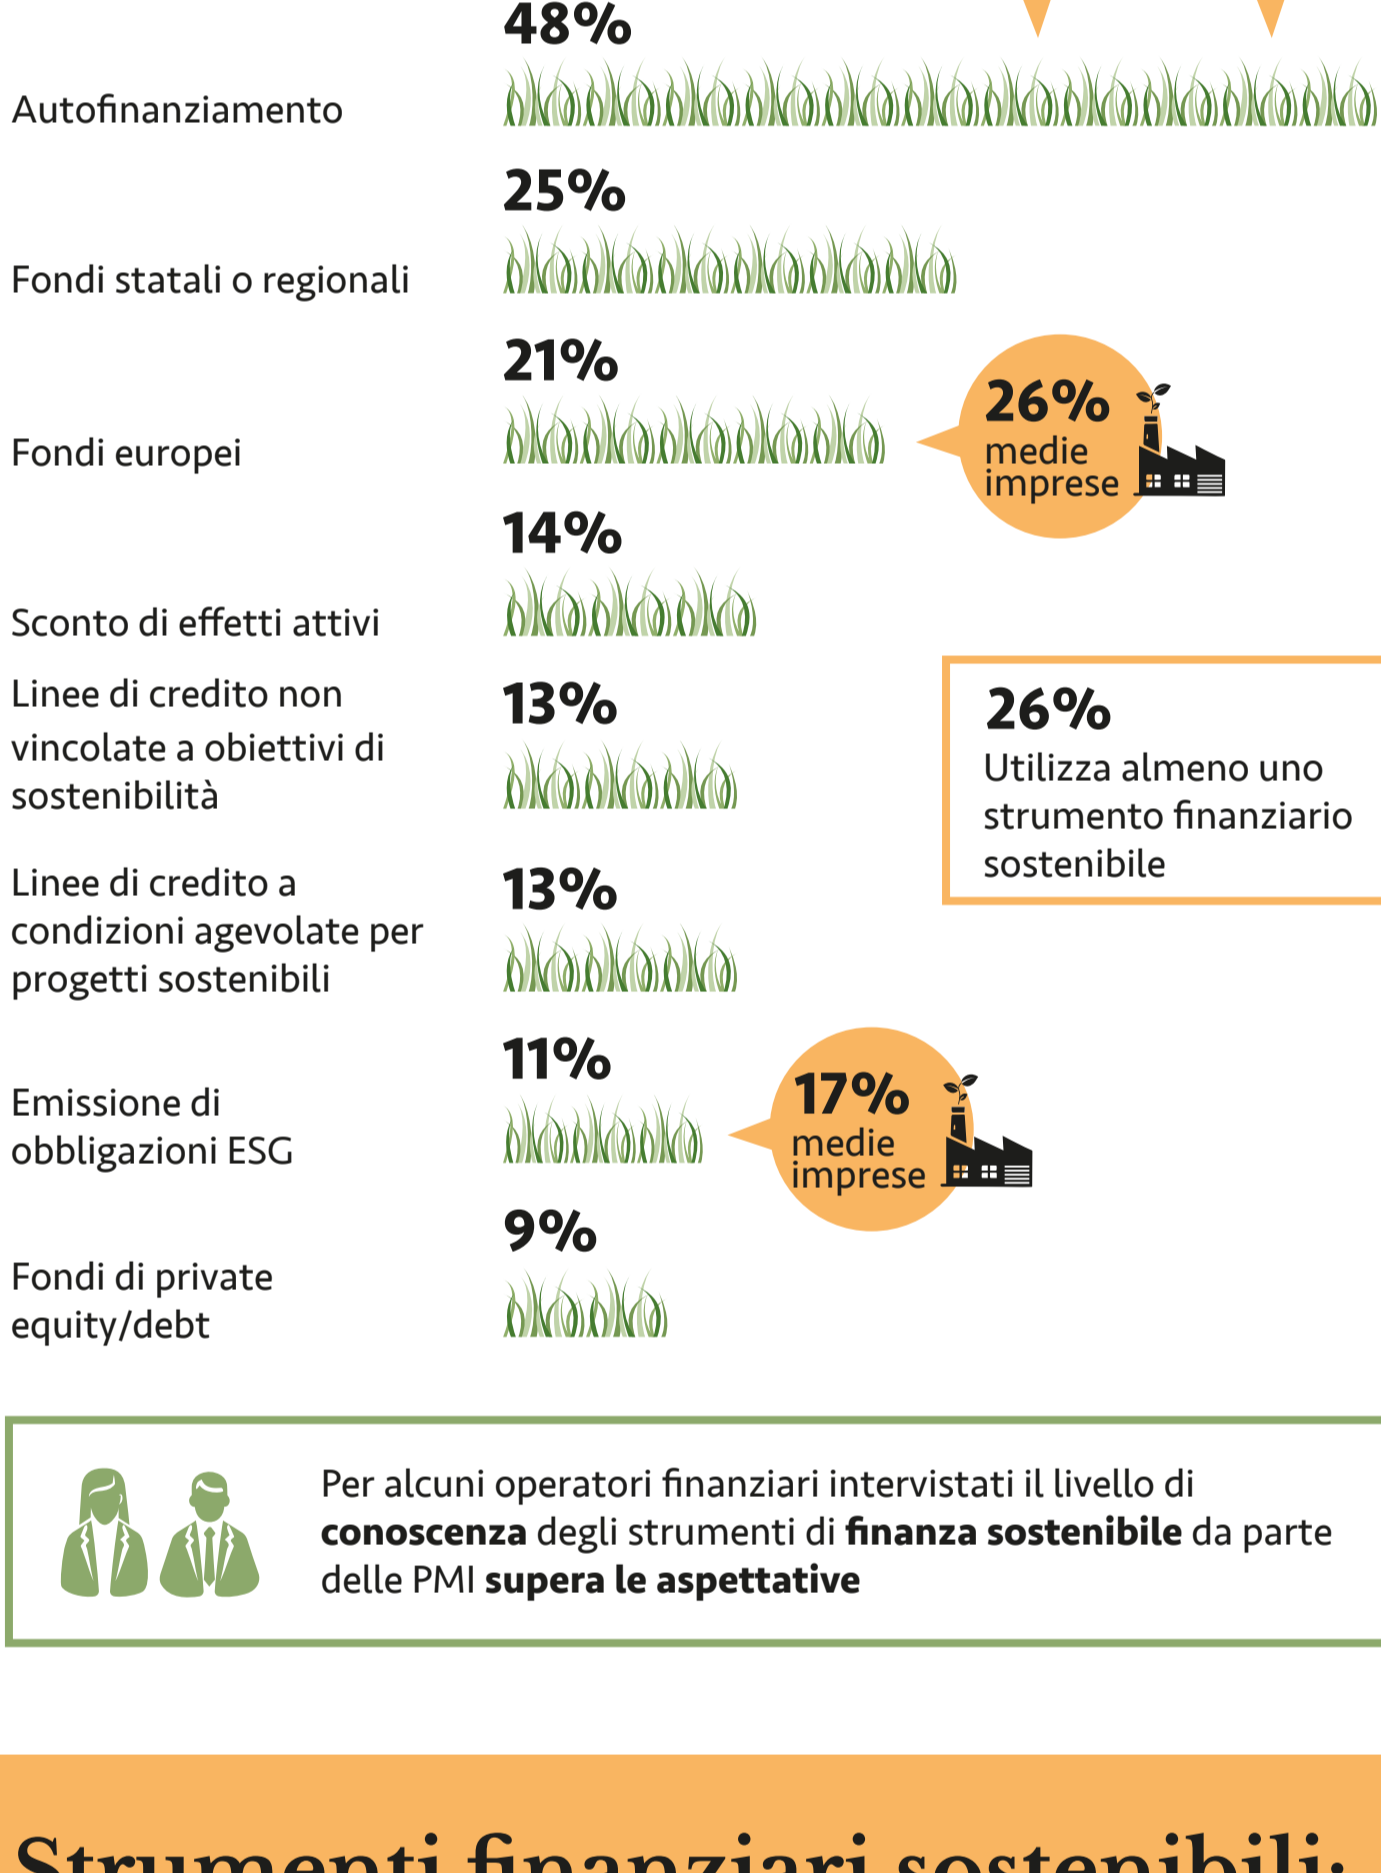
48%

Autofinanziamento

25%

Fondi statali o regionali

21%

Fondi europei

26% medie imprese

14%

Sconto di effetti attivi

Linee di credito non vincolate a obiettivi di sostenibilità

13%

26% Utilizza almeno uno strumento finanziario sostenibile

Linee di credito a condizioni agevolate per progetti sostenibili

13%

11%

Emissione di obbligazioni ESG

17% medie imprese

9%

Fondi di private equity/debt

Per alcuni operatori finanziari intervistati il livello di **conoscenza** degli strumenti di **finanza sostenibile** da parte delle PMI **supera le aspettative**

Strumenti finanziari sostenibili: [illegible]